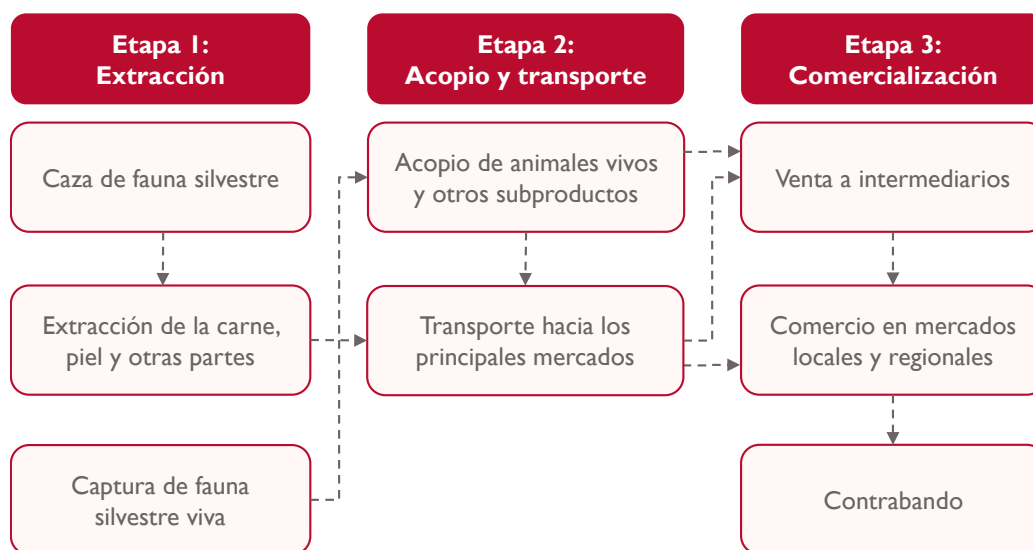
Etapa 1: Extracción

Etapa 2: Acopio y transporte

Etapa 3: Comercialización

Caza de fauna silvestre

Extracción de la carne, piel y otras partes

Captura de fauna silvestre viva

Acopio de animales vivos y otros subproductos

Transporte hacia los principales mercados

Venta a intermediarios

Comercio en mercados locales y regionales

Contrabando